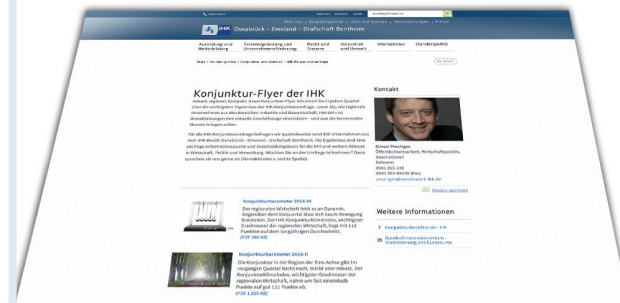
IHK Osnabrück – Emsland – Grafschaft Bentheim

Ausbildung und Weiterbildung

Existenzgründung und Unternehmensförderung

Recht und Steuern

Innovation und Umwelt

International

Standortpolitik

Konjunktur-Flyer der IHK

Kontakt

Weitere Informationen

Konjunkturbarometer 2016-III

Konjunkturbarometer 2016-II

(PDF 386 KB)

(PDF 1.023 KB)